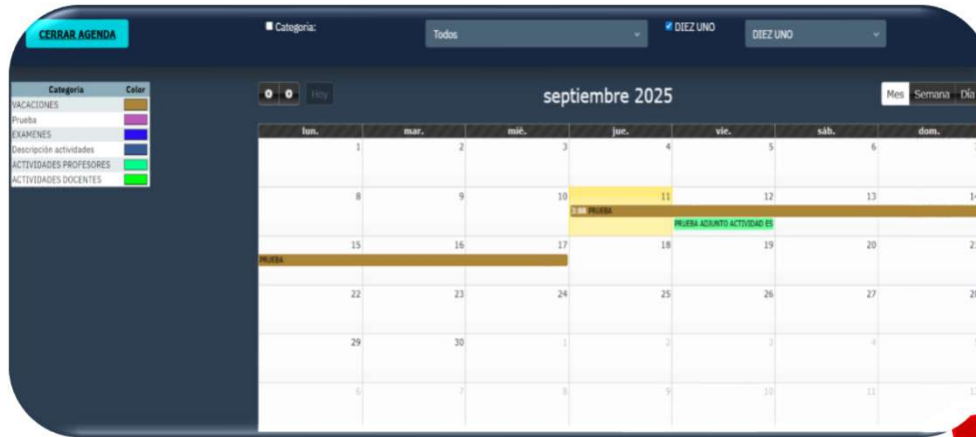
CERRAR AGENDA

Categoria: Todos

DIEZ UNO DIEZ UNO

| Categoria | Color |
|---|---|
| VACACIONES | |
| Prueba | |
| EXAMENES | |
| Descripción actividades | |
| ACTIVIDADES PROFESORES | |
| ACTIVIDADES DOCENTES | |

Hoy

septiembre 2025

Mes Semana Día

| lun. | mar. | mié. | jue. | vie. | sáb. | dom. |
|---|---|---|---|---|---|---|
| 1 | 2 | 3 | 4 | 5 | 6 | 7 |
| 8 | 9 | 10 | 11 1:00 PRUEBA | 12 PRUEBA ADJUNTO ACTIVIDAD ES | 13 | 14 |
| 15 PRUEBA | 16 | 17 | 18 | 19 | 20 | 21 |
| 22 | 23 | 24 | 25 | 26 | 27 | 28 |
| 29 | 30 | 1 | 2 | 3 | 4 | 5 |
| 6 | 7 | 8 | 9 | 10 | 11 | 12 |